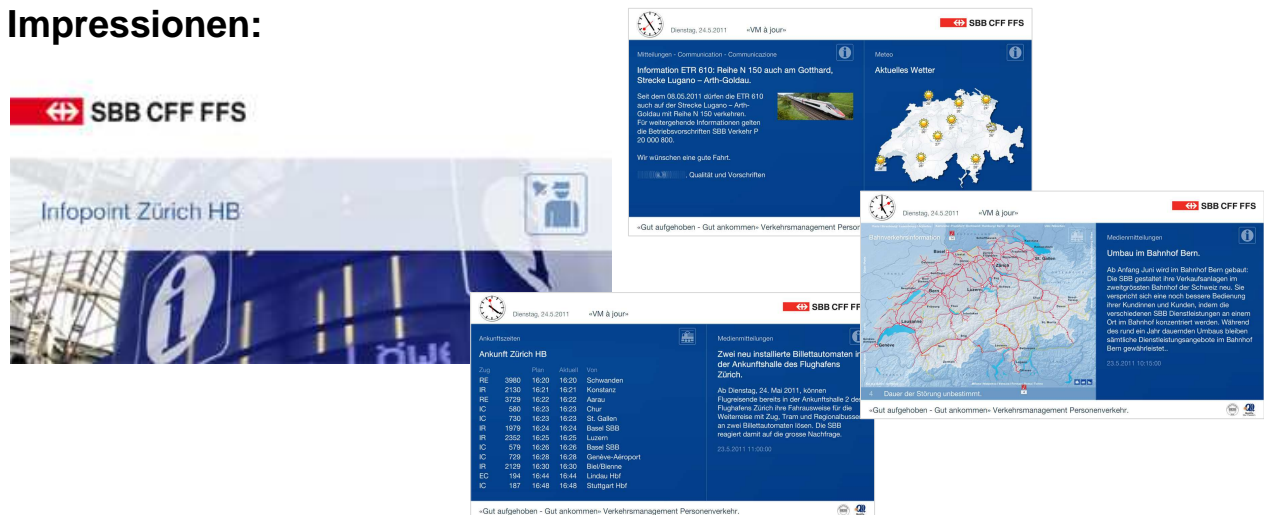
Impressionen:

SBB CFF FFS

Infopoint Zürich HB

Dienstag, 24.5.2011 «VM à jour» SBB CFF FFS

Mitteilungen - Communication - Communicazione

Information ETR 610: Reihe N 150 auch am Gotthard, Strecke Lugano – Arth-Goldau.

Seit dem 08.05.2011 dürfen die ETR 610 auch auf der Strecke Lugano – Arth-Goldau mit Reihe N 150 verkehren. Für weitergehende Informationen gelten die Betriebsvorschriften SBB Verkehr P 20 000 800.

Wir wünschen eine gute Fahrt.

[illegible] Qualität und Vorschriften

Meteo

Aktuelles Wetter

«Gut aufgehoben - Gut ankommen» Verkehrsmanagement Personen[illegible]

Dienstag, 24.5.2011 «VM à jour» SBB CFF FFS

Bahnverkehrsinformation

Medienmitteilungen

Umbau im Bahnhof Bern.

Ab Anfang Juni wird im Bahnhof Bern gebaut: Die SBB gestaltet ihre Verkaufsanlagen im zweitgrössten Bahnhof der Schweiz neu. Sie verspricht sich eine noch bessere Bedienung ihrer Kundinnen und Kunden, indem die verschiedenen SBB Dienstleistungen an einem Ort im Bahnhof konzentriert werden. Während des rund ein Jahr dauernden Umbaus bleiben sämtliche Dienstleistungsangebote im Bahnhof Bern gewährleistet..

23.5.2011 10:15:00

Dauer der Störung unbestimmt.

«Gut aufgehoben - Gut ankommen» Verkehrsmanagement Personenverkehr.

Dienstag, 24.5.2011 «VM à jour» SBB CFF FFS

Ankunftszeiten

Ankunft Zürich HB

| Zug | | Plan | Aktuell | Von |
|---|---|---|---|---|
| RE | 3980 | 16:20 | 16:20 | Schwanden |
| IR | 2130 | 16:21 | 16:21 | Konstanz |
| RE | 3729 | 16:22 | 16:22 | Aarau |
| IC | 580 | 16:23 | 16:23 | Chur |
| IC | 730 | 16:23 | 16:23 | St. Gallen |
| IR | 1979 | 16:24 | 16:24 | Basel SBB |
| IR | 2352 | 16:25 | 16:25 | Luzern |
| IC | 579 | 16:26 | 16:26 | Basel SBB |
| IC | 729 | 16:28 | 16:28 | Genève-Aéroport |
| IR | 2129 | 16:30 | 16:30 | Biel/Bienne |
| EC | 194 | 16:44 | 16:44 | Lindau Hbf |
| IC | 187 | 16:48 | 16:48 | Stuttgart Hbf |

Medienmitteilungen

Zwei neu installierte Billettautomaten i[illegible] der Ankunftshalle des Flughafens Zürich.

Ab Dienstag, 24. Mai 2011, können Flugreisende bereits in der Ankunftshalle 2 de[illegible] Flughafens Zürich ihre Fahrausweise für die Weiterreise mit Zug, Tram und Regionalbusse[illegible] an zwei Billettautomaten lösen. Die SBB reagiert damit auf die grosse Nachfrage.

23.5.2011 11:00:00

«Gut aufgehoben - Gut ankommen» Verkehrsmanagement Personenverkehr.